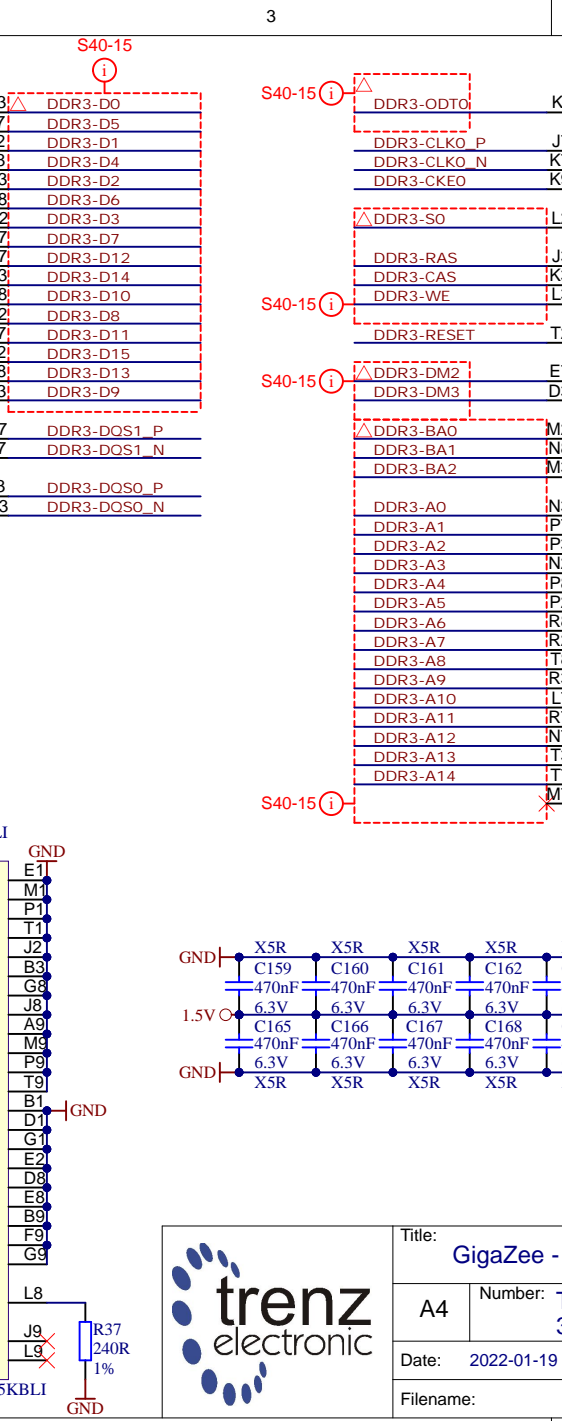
3

S40-15
i

3 DDR3-D0
7 DDR3-D5
2 DDR3-D1
3 DDR3-D4
3 DDR3-D2
8 DDR3-D6
2 DDR3-D3
7 DDR3-D7
7 DDR3-D12
3 DDR3-D14
8 DDR3-D10
2 DDR3-D8
7 DDR3-D11
2 DDR3-D15
3 DDR3-D13
8 DDR3-D9

7 DDR3-DQS1_P
7 DDR3-DQS1_N

8 DDR3-DQS0_P
3 DDR3-DQS0_N

S40-15 i DDR3-ODT0 K
DDR3-CLK0_P J
DDR3-CLK0_N K
DDR3-CKE0 K

DDR3-S0 L
DDR3-RAS J
DDR3-CAS K
S40-15 i DDR3-WE L
DDR3-RESET T

S40-15 i DDR3-DM2 E
DDR3-DM3 D

DDR3-BA0 M
DDR3-BA1 N
DDR3-BA2 M

DDR3-A0 N
DDR3-A1 P
DDR3-A2 P
DDR3-A3 N
DDR3-A4 P
DDR3-A5 P
DDR3-A6 R
DDR3-A7 R
DDR3-A8 T
DDR3-A9 R
DDR3-A10 L
DDR3-A11 R
DDR3-A12 N
DDR3-A13 T
DDR3-A14 T
S40-15 i M

LI
GND
E1
M1
P1
T1
J2
B3
G8
J8
A9
M9
P9
T9
B1
D1 GND
G1
E2
D8
E8
B9
F9
G9

L8
J9
L9
R37
240R
1%
5KBLI
GND

GND X5R X5R X5R X5R
C159 C160 C161 C162
470nF 470nF 470nF 470nF
1.5V 6.3V 6.3V 6.3V 6.3V
C165 C166 C167 C168
470nF 470nF 470nF 470nF
GND 6.3V 6.3V 6.3V 6.3V
X5R X5R X5R X5R

trenz electronic

Title:
GigaZee -
A4 Number:
3
Date: 2022-01-19
Filename: